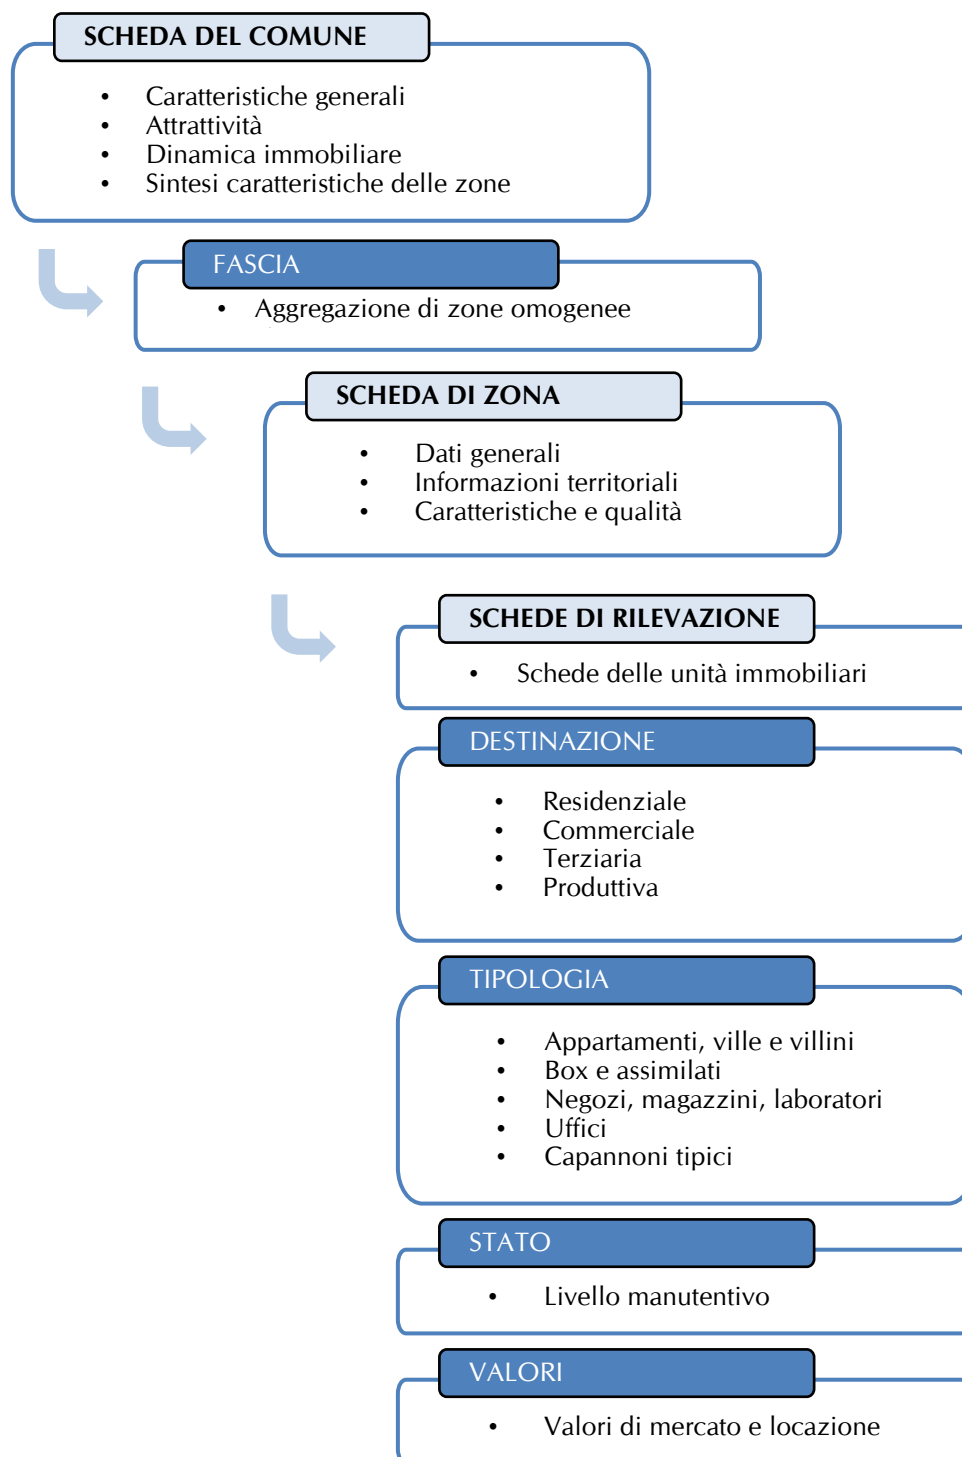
SCHEDA DEL COMUNE

- Caratteristiche generali
- Attrattività
- Dinamica immobiliare
- Sintesi caratteristiche delle zone

FASCIA

- Aggregazione di zone omogenee

SCHEDA DI ZONA

- Dati generali
- Informazioni territoriali
- Caratteristiche e qualità

SCHEDE DI RILEVAZIONE

- Schede delle unità immobiliari

DESTINAZIONE

- Residenziale
- Commerciale
- Terziaria
- Produttiva

TIPOLOGIA

- Appartamenti, ville e villini
- Box e assimilati
- Negozi, magazzini, laboratori
- Uffici
- Capannoni tipici

STATO

- Livello manutentivo

VALORI

- Valori di mercato e locazione